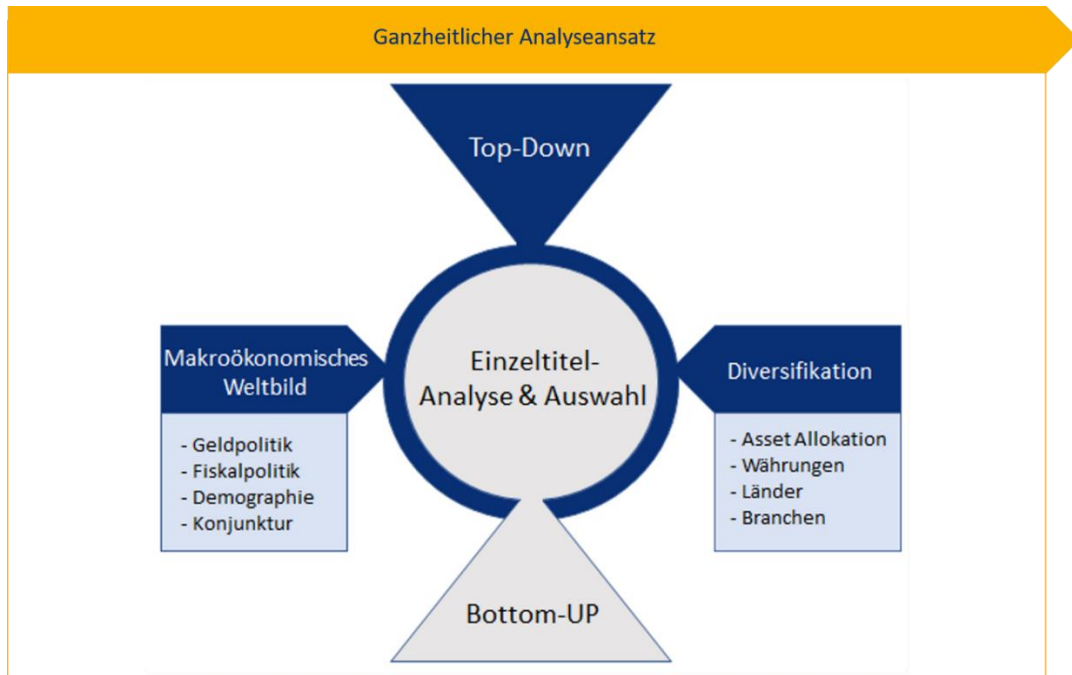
Ganzheitlicher Analyseansatz

Top-Down

Makroökonomisches Weltbild

- Geldpolitik
- Fiskalpolitik
- Demographie
- Konjunktur

Einzeltitel-Analyse & Auswahl

Diversifikation

- Asset Allokation
- Währungen
- Länder
- Branchen

Bottom-UP